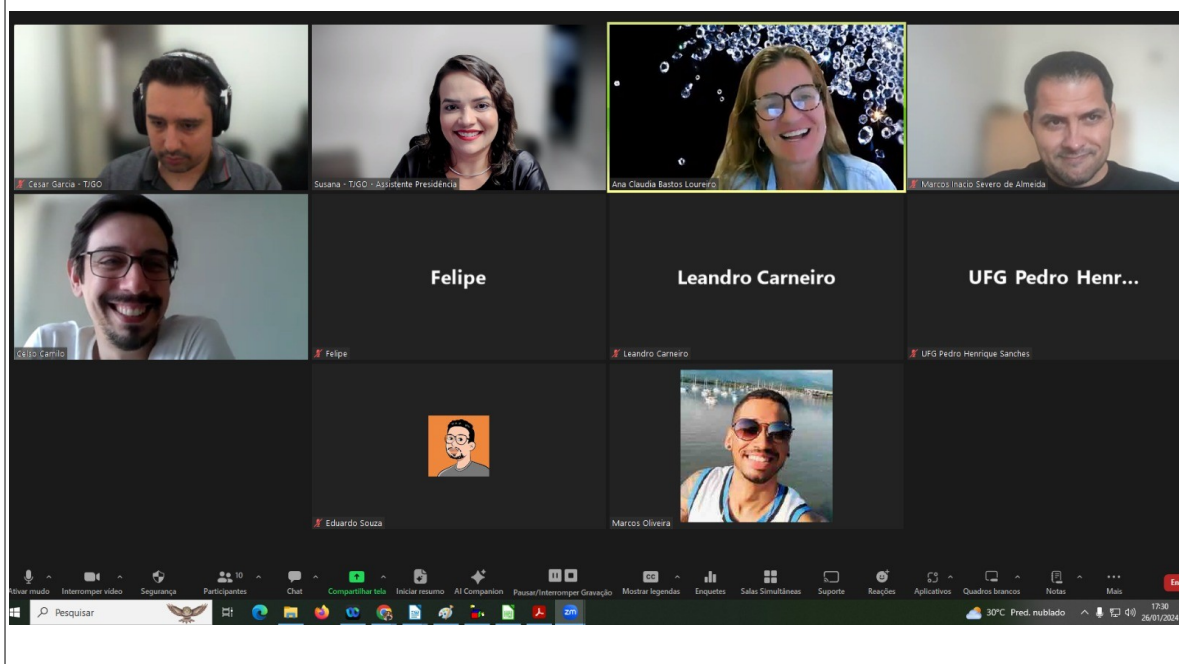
Cesar Garcia - TJGO

Susana - TJGO - Assistente Presidência

Ana Claudia Bastos Loureiro

Marcos Inacio Severo de Almeida

Celso Camilo

Felipe

Felipe

Leandro Carneiro

Leandro Carneiro

UFG Pedro Henr...

UFG Pedro Henrique Sanches

Eduardo Souza

Marcos Oliveira

Ativar mudo Interromper vídeo Segurança 10 Participantes Chat Compartilhar tela Iniciar resumo AI Companion Pausar/Interromper Gravação Mostrar legendas Enquetes Salas Simultâneas Suporte Reações Aplicativos Quadros brancos Notas Mais En

Pesquisar

30°C Pred. nublado 17:30 26/01/2024